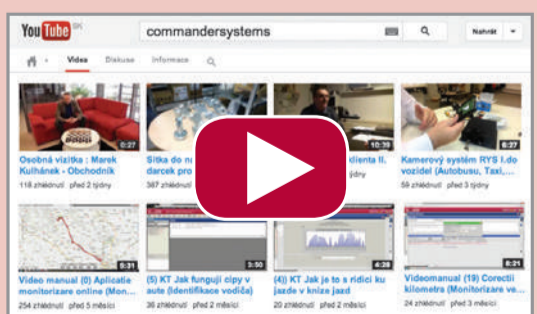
YouTube SK

commandersystems

Nahrát

Videa Diskuse Informace

0:27
Osobná vizitka : Marek Kulhánek - Obchodník
118 zhlédnutí před 2 týdny

Sitka do n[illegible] darcek pro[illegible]
387 zhlédnutí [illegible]

10:39
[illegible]lienta II.
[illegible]týdny

6:27
Kamerový systém RYS I.do vozidel (Autobusu, Taxi,...
59 zhlédnutí před 3 týdny

9:31
Video manual (0) Aplicatie monitorizare online (Mon...
254 zhlédnutí před 5 měsíci

3:50
(5) KT Jak fungují cipy v autě (Identifikace vodiča)
36 zhlédnutí před 2 měsíci

4:28
(4)) KT Jak je to s ridici ku jazde v knize jazd
20 zhlédnutí před 2 měsíci

8:21
Videomanual (19) Corectii kilometra (Monitorizare ve...
24 zhlédnutí před 3 měsíci